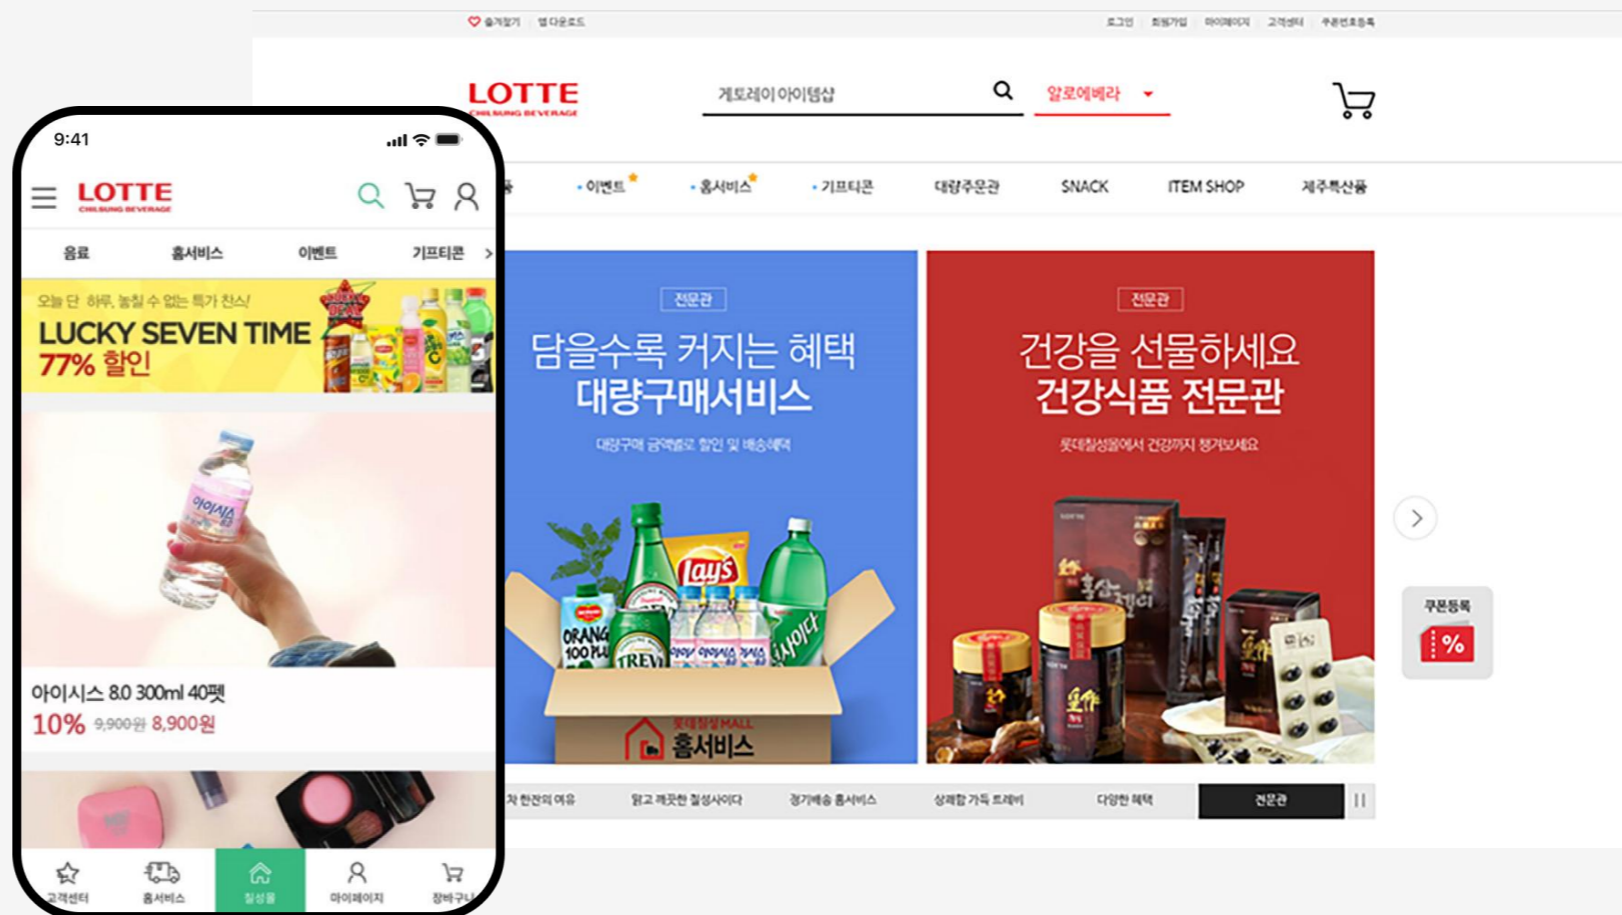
즐겨찾기 앱다운로드 로그인 회원가입 마이페이지 고객센터 쿠폰번호등록

LOTTE
CHILSUNG BEVERAGE

게토레이 아이템샵

알로에베라

이벤트 홈서비스 기프티콘 대량주문관 SNACK ITEM SHOP 제주특산품

전문관
담을수록 커지는 혜택
대량구매서비스
대량구매 금액별로 할인 및 배송혜택

홈서비스

전문관
건강을 선물하세요
건강식품 전문관
롯데칠성몰에서 건강까지 챙겨보세요

쿠폰등록
%

차 한잔의 여유 맑고 깨끗한 칠성사이다 정기배송 홈서비스 상쾌함 가득 트레비 다양한 혜택 전문관

9:41
LOTTE
CHILSUNG BEVERAGE
음료 홈서비스 이벤트 기프티콘

오늘 단 하루, 놓칠 수 없는 특가 찬스!
LUCKY SEVEN TIME
77% 할인

아이시스 8.0 300ml 40펫
10% 9,900원 8,900원

고객센터 홈서비스 칠성몰 마이페이지 장바구니